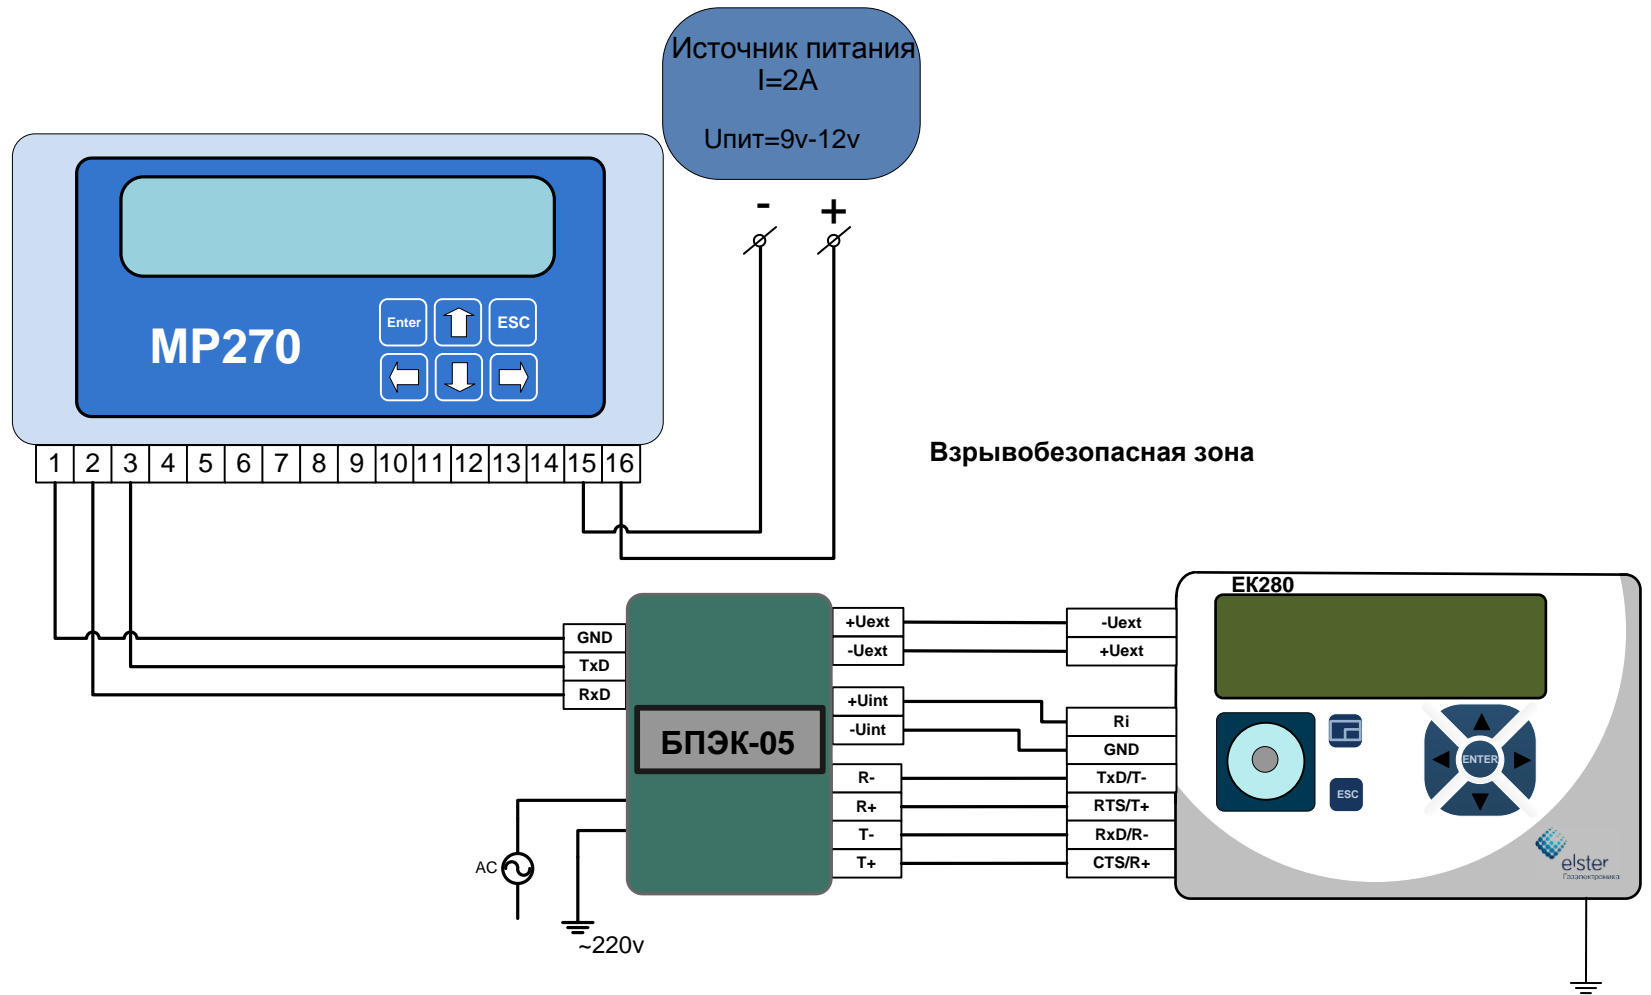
Источник питания
I=2A

Uпит=9v-12v

-
+

MP270

Enter
ESC

1 2 3 4 5 6 7 8 9 10 11 12 13 14 15 16

Взрывобезопасная зона

EK280

GND
TxD
RxD

БПЭК-05

+Uext
-Uext
+Uint
-Uint
R-
R+
T-
T+

-Uext
+Uext
Ri
GND
TxD/T-
RTS/T+
RxD/R-
CTS/R+

ENTER
ESC

elster
Газэлектроника

AC
~220v